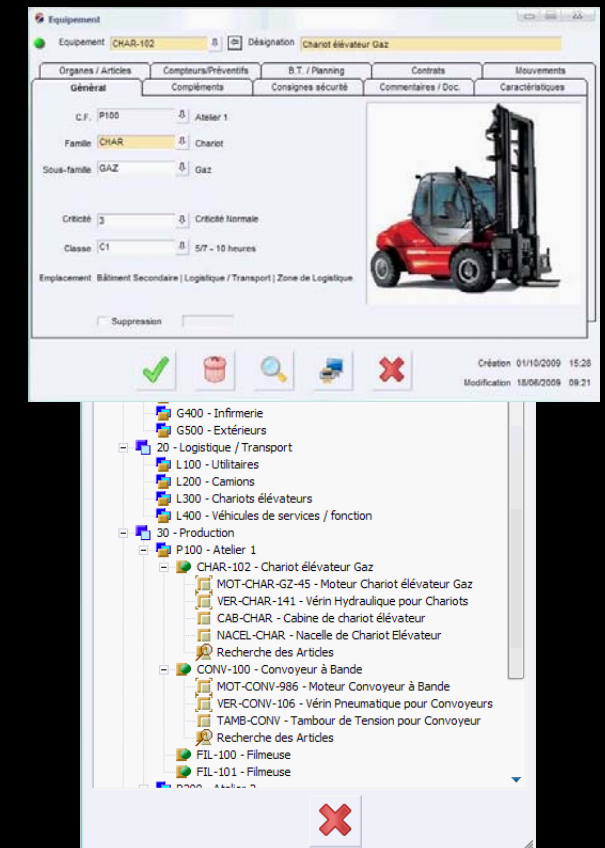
Equipement

Equipement CHAR-102 Désignation Chariot élévateur Gaz

Organes / Articles
Compteurs/Préventifs
B.T. / Planning
Contrats
Mouvements
Général
Compléments
Consignes sécurité
Commentaires / Doc.
Caractéristiques

C.F. P100 Atelier 1

Famille CHAR Chariot

Sous-famille GAZ Gaz

Criticité 3 Criticité Normale

Classe C1 5/7 - 10 heures

Emplacement Bâtiment Secondaire | Logistique / Transport | Zone de Logistique

Suppression

Création 01/10/2009 15:28

Modification 18/06/2009 09:21

G400 - Infirmerie
G500 - Extérieurs
20 - Logistique / Transport
L100 - Utilitaires
L200 - Camions
L300 - Chariots élévateurs
L400 - Véhicules de services / fonction
30 - Production
P100 - Atelier 1
CHAR-102 - Chariot élévateur Gaz
MOT-CHAR-GZ-45 - Moteur Chariot élévateur Gaz
VER-CHAR-141 - Vérin Hydraulique pour Chariots
CAB-CHAR - Cabine de chariot élévateur
NACEL-CHAR - Nacelle de Chariot Elévateur
Recherche des Articles
CONV-100 - Convoyeur à Bande
MOT-CONV-986 - Moteur Convoyeur à Bande
VER-CONV-106 - Vérin Pneumatique pour Convoyeurs
TAMB-CONV - Tambour de Tension pour Convoyeur
Recherche des Articles
FIL-100 - Filmeuse
FIL-101 - Filmeuse
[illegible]